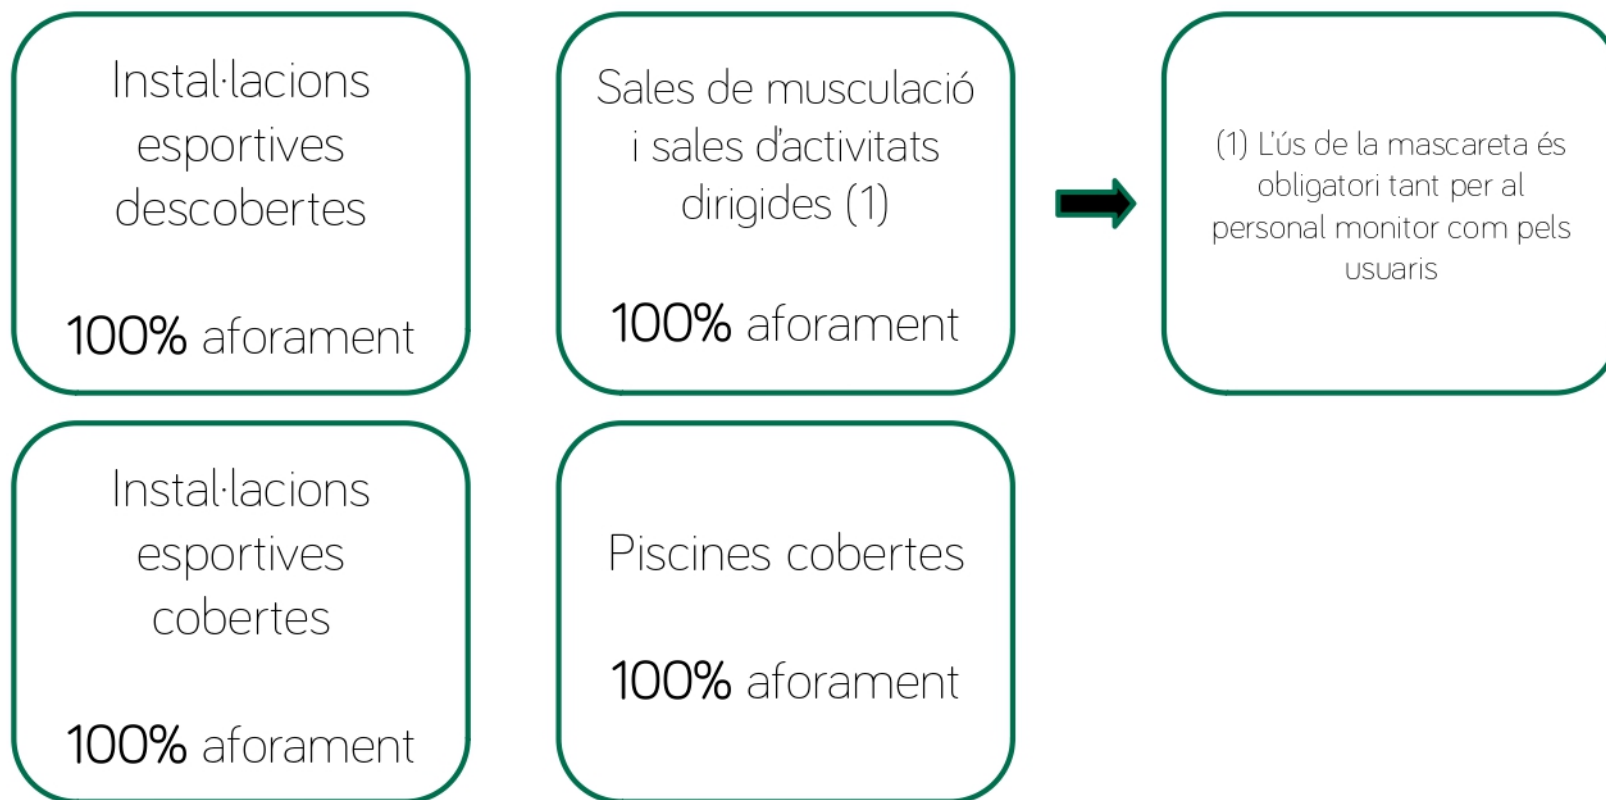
Instal·lacions esportives descobertes

100% aforament

Sales de musculació i sales d'activitats dirigides (1)

100% aforament

(1) L'ús de la mascareta és obligatori tant per al personal monitor com pels usuaris

Instal·lacions esportives cobertes

100% aforament

Piscines cobertes

100% aforament